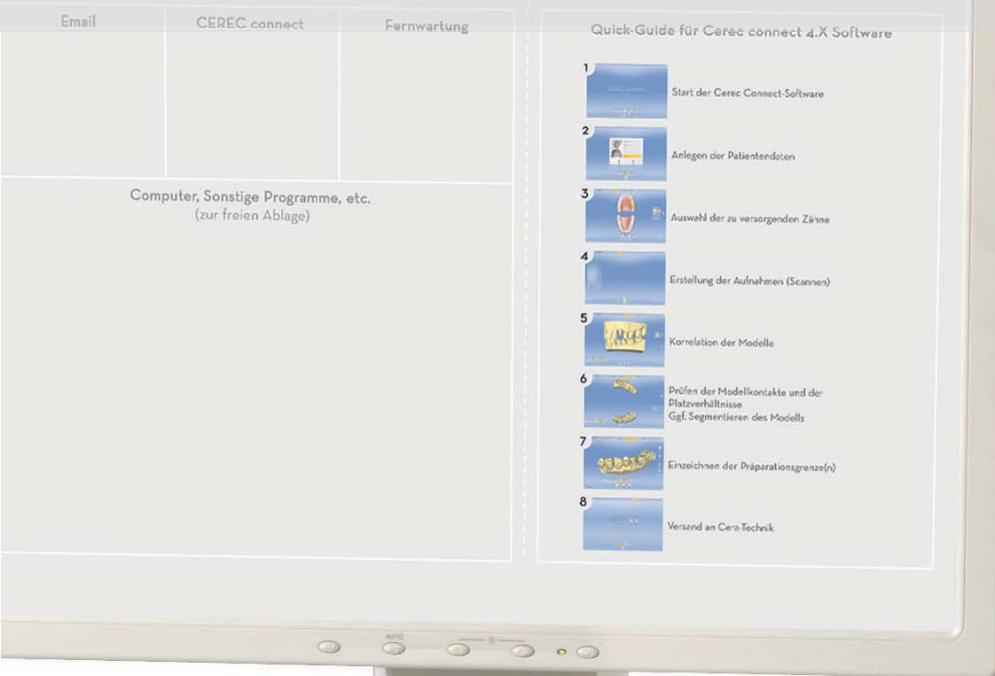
| Email | CEREC connect | Fernwartung |
|---|---|---|

Computer, Sonstige Programme, etc.
(zur freien Ablage)

Quick-Guide für Cerec connect 4.X Software

1 Start der Cerec Connect-Software

2 Anlegen der Patientendaten

3 Auswahl der zu versorgenden Zähne

4 Erstellung der Aufnahmen (Scannen)

5 Korrelation der Modelle

6 Prüfen der Modellkontakte und der Platzverhältnisse
Ggf. Segmentieren des Modells

7 Einzeichnen der Präparationsgrenze(n)

8 Versand an Cera-Technik

AUTO